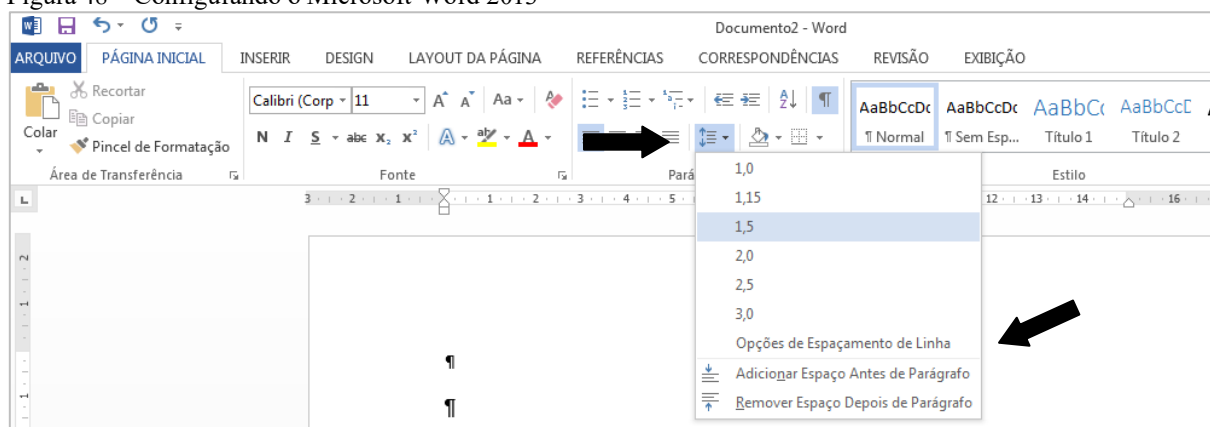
Figura 48 – Configurando o Microsoft Word 2013

Documento2 - Word

ARQUIVO PÁGINA INICIAL INSERIR DESIGN LAYOUT DA PÁGINA REFERÊNCIAS CORRESPONDÊNCIAS REVISÃO EXIBIÇÃO

Recortar
Copiar
Colar
Pincel de Formatação
Área de Transferência

Calibri (Corp 11
A A Aa
N I S abc $x_2$ $x^2$ A
Fonte

Pará

AaBbCcDc ¶ Normal
AaBbCcDc ¶ Sem Esp...
AaBbC Título 1
AaBbCcD Título 2
Estilo

3 · 2 · 1 · 1 · 2 · 3 · 4 · 5 · 12 · 13 · 14 · 16

1,0
1,15
1,5
2,0
2,5
3,0
Opções de Espaçamento de Linha
Adicionar Espaço Antes de Parágrafo
Remover Espaço Depois de Parágrafo

¶
¶